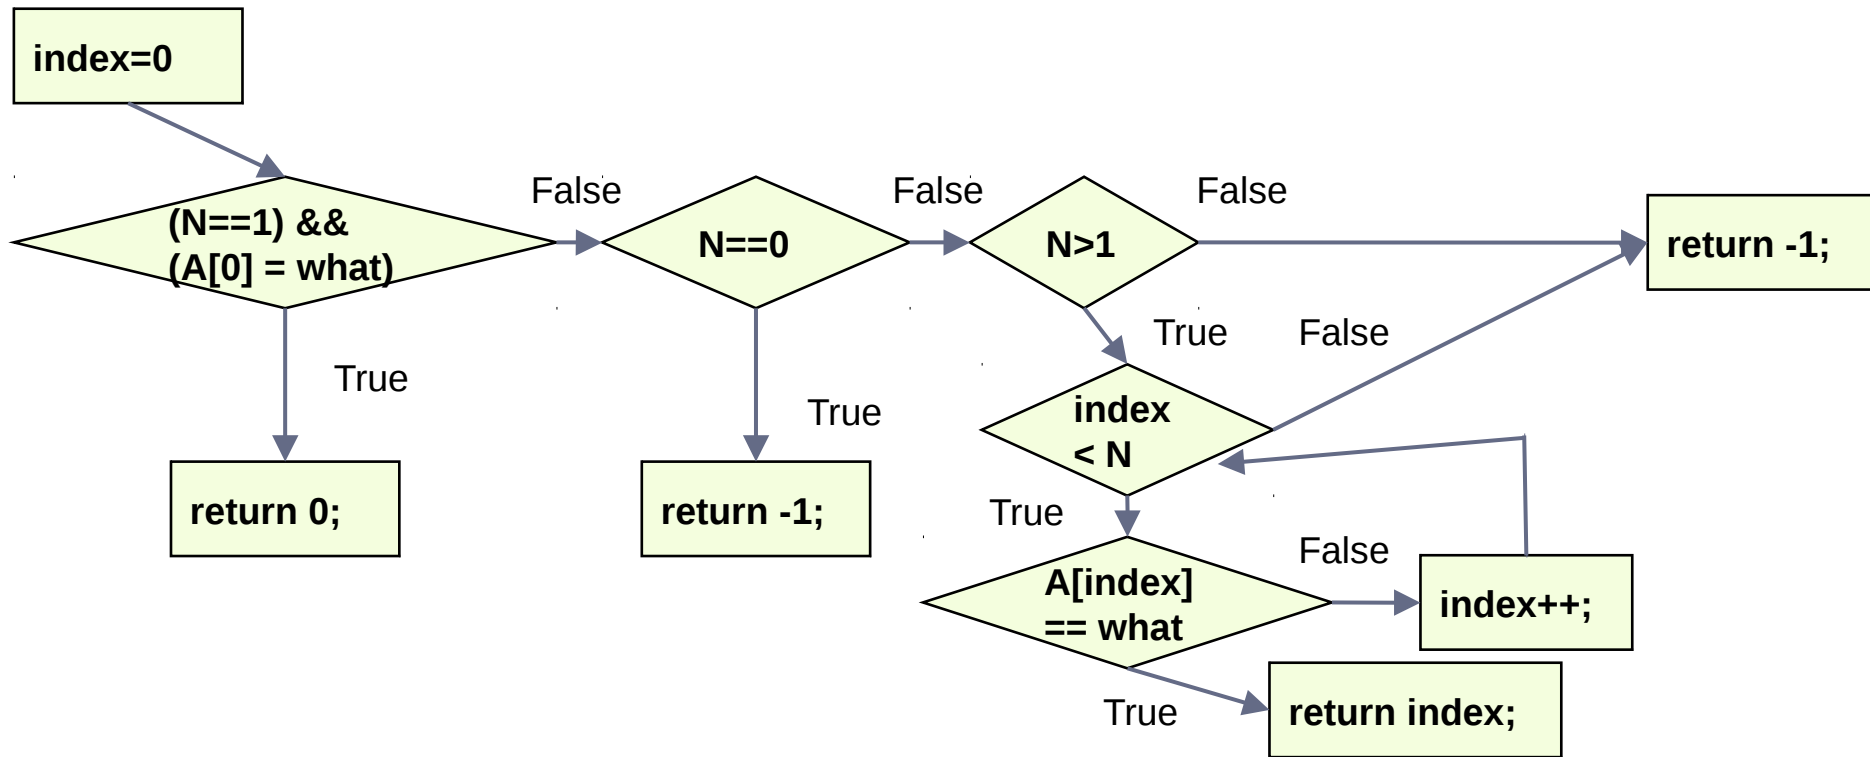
index=0

(N==1) &&
(A[0] = what)

False

N==0

False

N>1

False

return -1;

True

True

return 0;

True

return -1;

True

False

index
< N

True

A[index]
== what

False

index++;

True

return index;